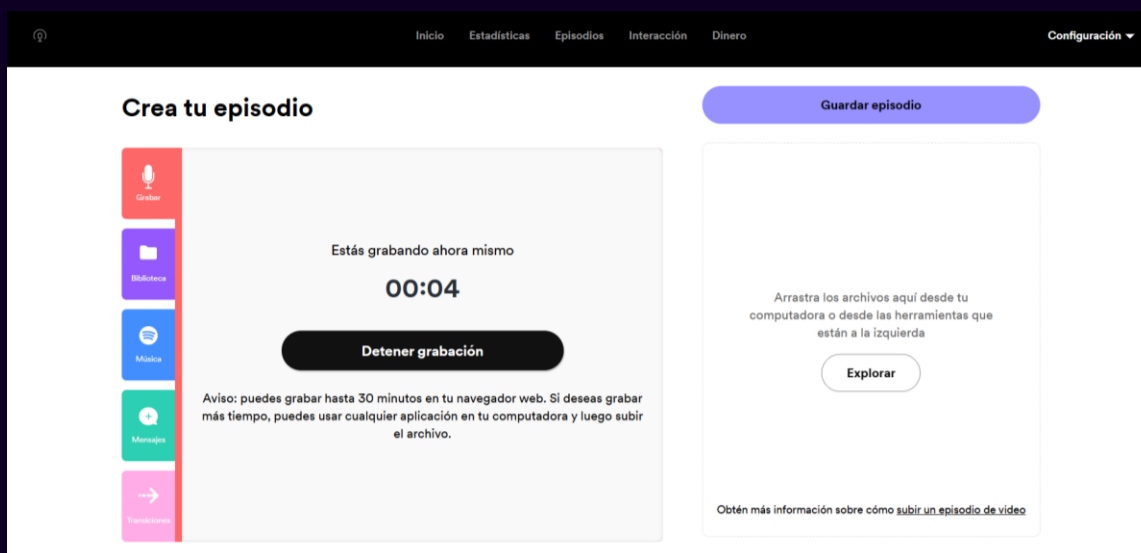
Inicio Estadísticas Episodios Interacción Dinero

Configuración

Crea tu episodio

Guardar episodio

Grabar

Biblioteca

Música

Mensajes

Transiciones

Estás grabando ahora mismo

00:04

Detener grabación

Aviso: puedes grabar hasta 30 minutos en tu navegador web. Si deseas grabar más tiempo, puedes usar cualquier aplicación en tu computadora y luego subir el archivo.

Arrastra los archivos aquí desde tu computadora o desde las herramientas que están a la izquierda

Explorar

Obtén más información sobre cómo subir un episodio de video